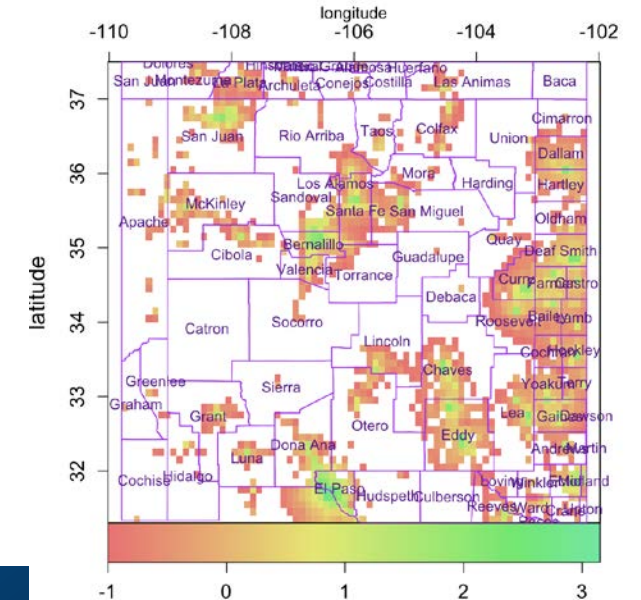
longitude
-110 -108 -106 -104 -102

latitude
37 36 35 34 33 32

Dolores
San Juan Montezuma La Plata Archuleta Conejos Costilla Las Animas Baca
Hinsdale Alamosa Huerfano
Cimarron
San Juan Rio Arriba Taos Colfax Union
Dallam
Los Alamos Mora Harding Hartley
McKinley Sandoval
Apache Santa Fe San Miguel Oldham
Quay Deaf Smith
Cibola Bernalillo Guadalupe
Valencia Torrance Curry Parmer Castro
Debaca
Catron Socorro Roosevelt Bailey Lamb
Lincoln Cochran Hockley
Chaves
Greenlee Sierra Yoakum Terry
Graham Lea Gaines Dawson
Grant Otero
Eddy Andrews Martin
Dona Ana
Cochise Hidalgo Luna Loving Winkler Midland
El Paso Hudspeth Culberson
Reeves Ward Crane

-1 0 1 2 3